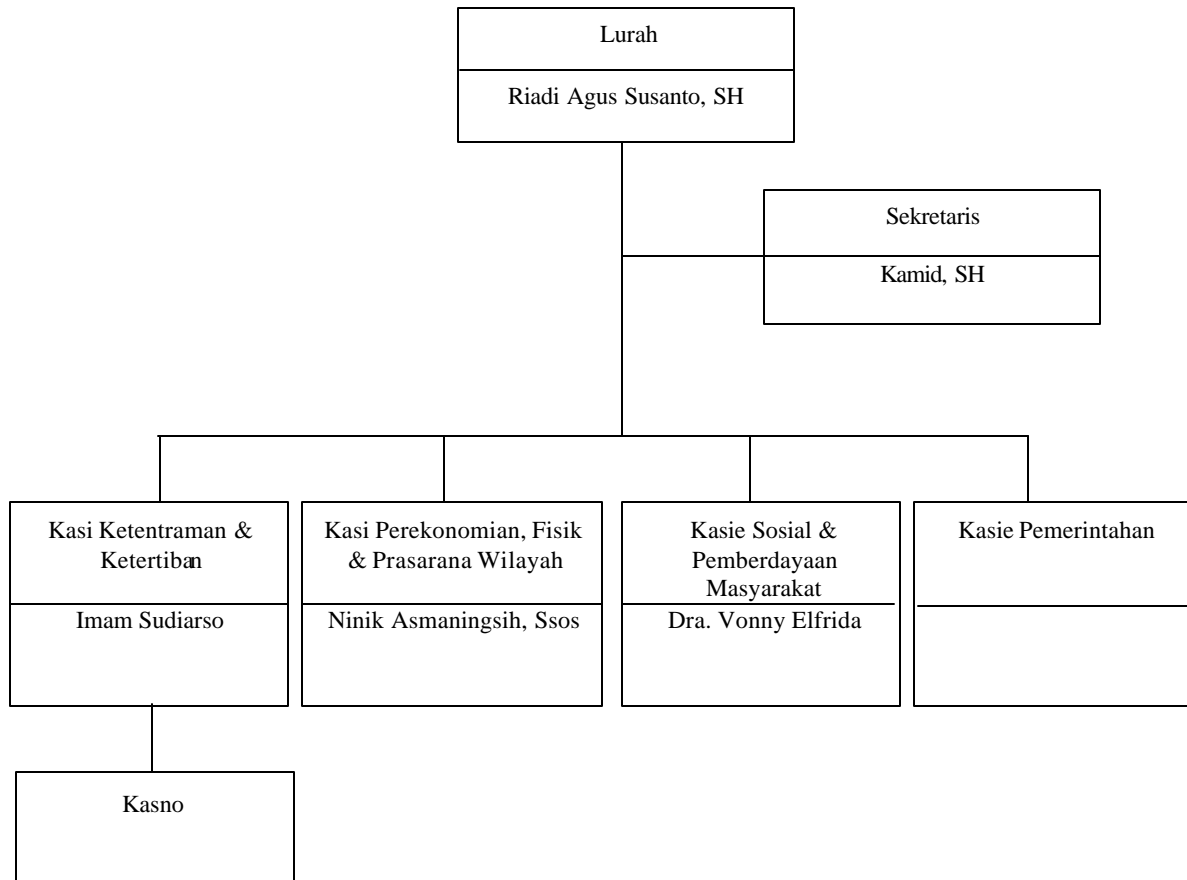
Lurah

Riadi Agus Susanto, SH

Sekretaris

Kamid, SH

Kasi Ketentraman & Ketertiban

Imam Sudiarso

Kasi Perekonomian, Fisik & Prasarana Wilayah

Ninik Asmaningsih, Ssos

Kasie Sosial & Pemberdayaan Masyarakat

Dra. Vonny Elfrida

Kasie Pemerintahan

Kasno